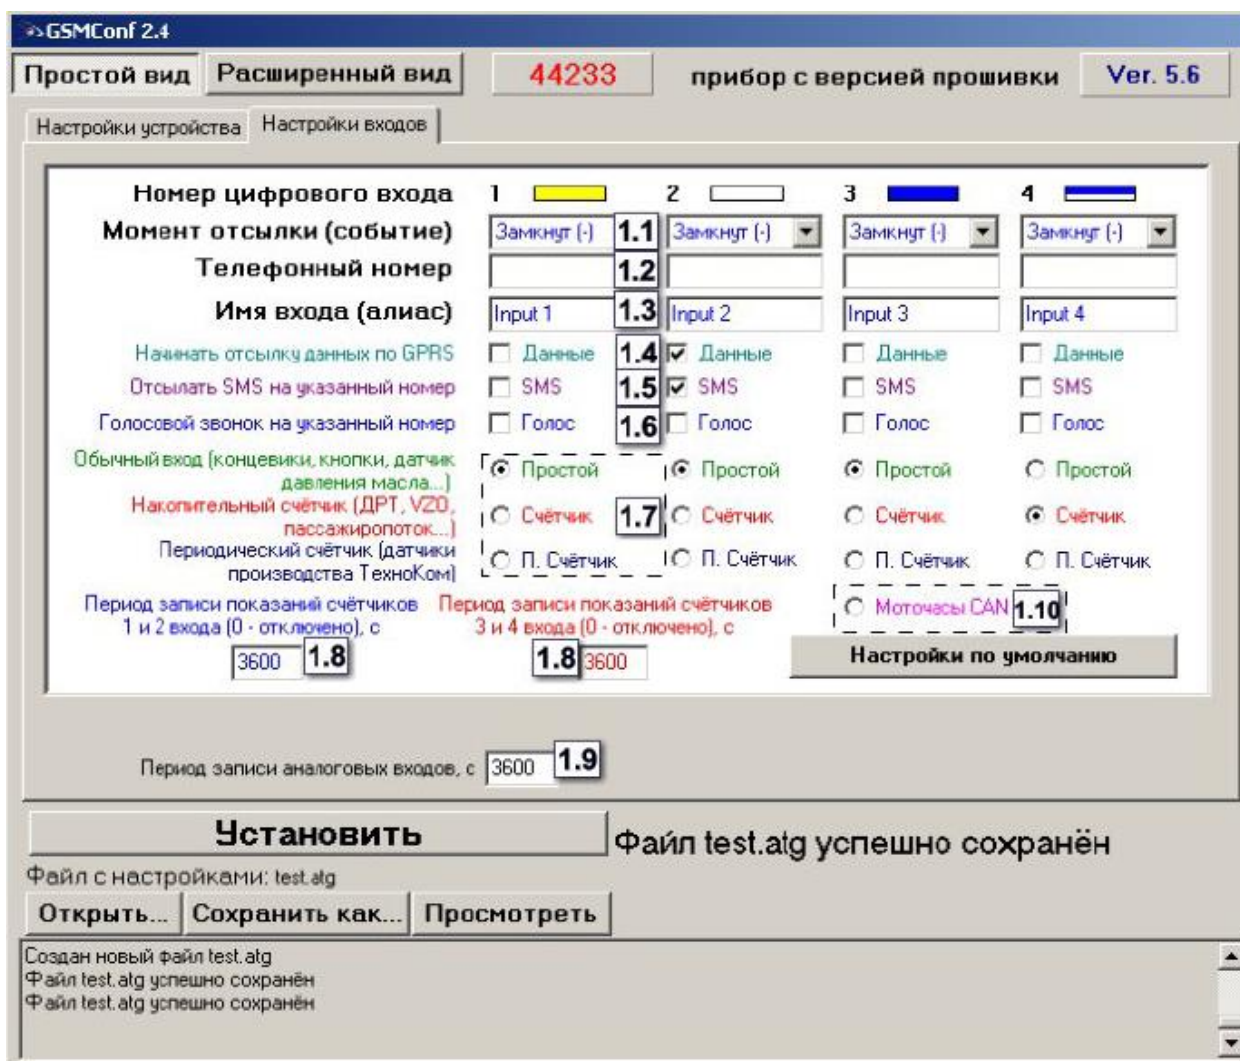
GSMConf 2.4

Простой вид | Расширенный вид | 44233 | прибор с версией прошивки | Ver. 5.6

Настройки устройства | Настройки входов

Номер цифрового входа 1 2 3 4

Момент отсылки (событие) Замкнут (-) 1.1 Замкнут (-) Замкнут (-) Замкнут (-)

Телефонный номер 1.2

Имя входа (алиас) Input 1 1.3 Input 2 Input 3 Input 4

Начинать отсылку данных по GPRS Данные 1.4 Данные Данные Данные

Отсылать SMS на указанный номер SMS 1.5 SMS SMS SMS

Голосовой звонок на указанный номер Голос 1.6 Голос Голос Голос

Обычный вход (концевики, кнопки, датчик давления масла...) Простой Простой Простой Простой

Накопительный счётчик (ДРТ, VZO, пассажиропоток...) Счётчик 1.7 Счётчик Счётчик Счётчик

Периодический счётчик (датчики производства ТехноКом) П. Счётчик П. Счётчик П. Счётчик П. Счётчик

Моточасы CAN 1.10

Период записи показаний счётчиков 1 и 2 входа (0 - отключено), с 3600 1.8

Период записи показаний счётчиков 3 и 4 входа (0 - отключено), с 1.8 3600

Настройки по умолчанию

Период записи аналоговых входов, с 3600 1.9

Установить

Файл test.atg успешно сохранён

Файл с настройками: test.atg

Открыть... | Сохранить как... | Просмотреть

Создан новый файл test.atg
Файл test.atg успешно сохранён
Файл test.atg успешно сохранён